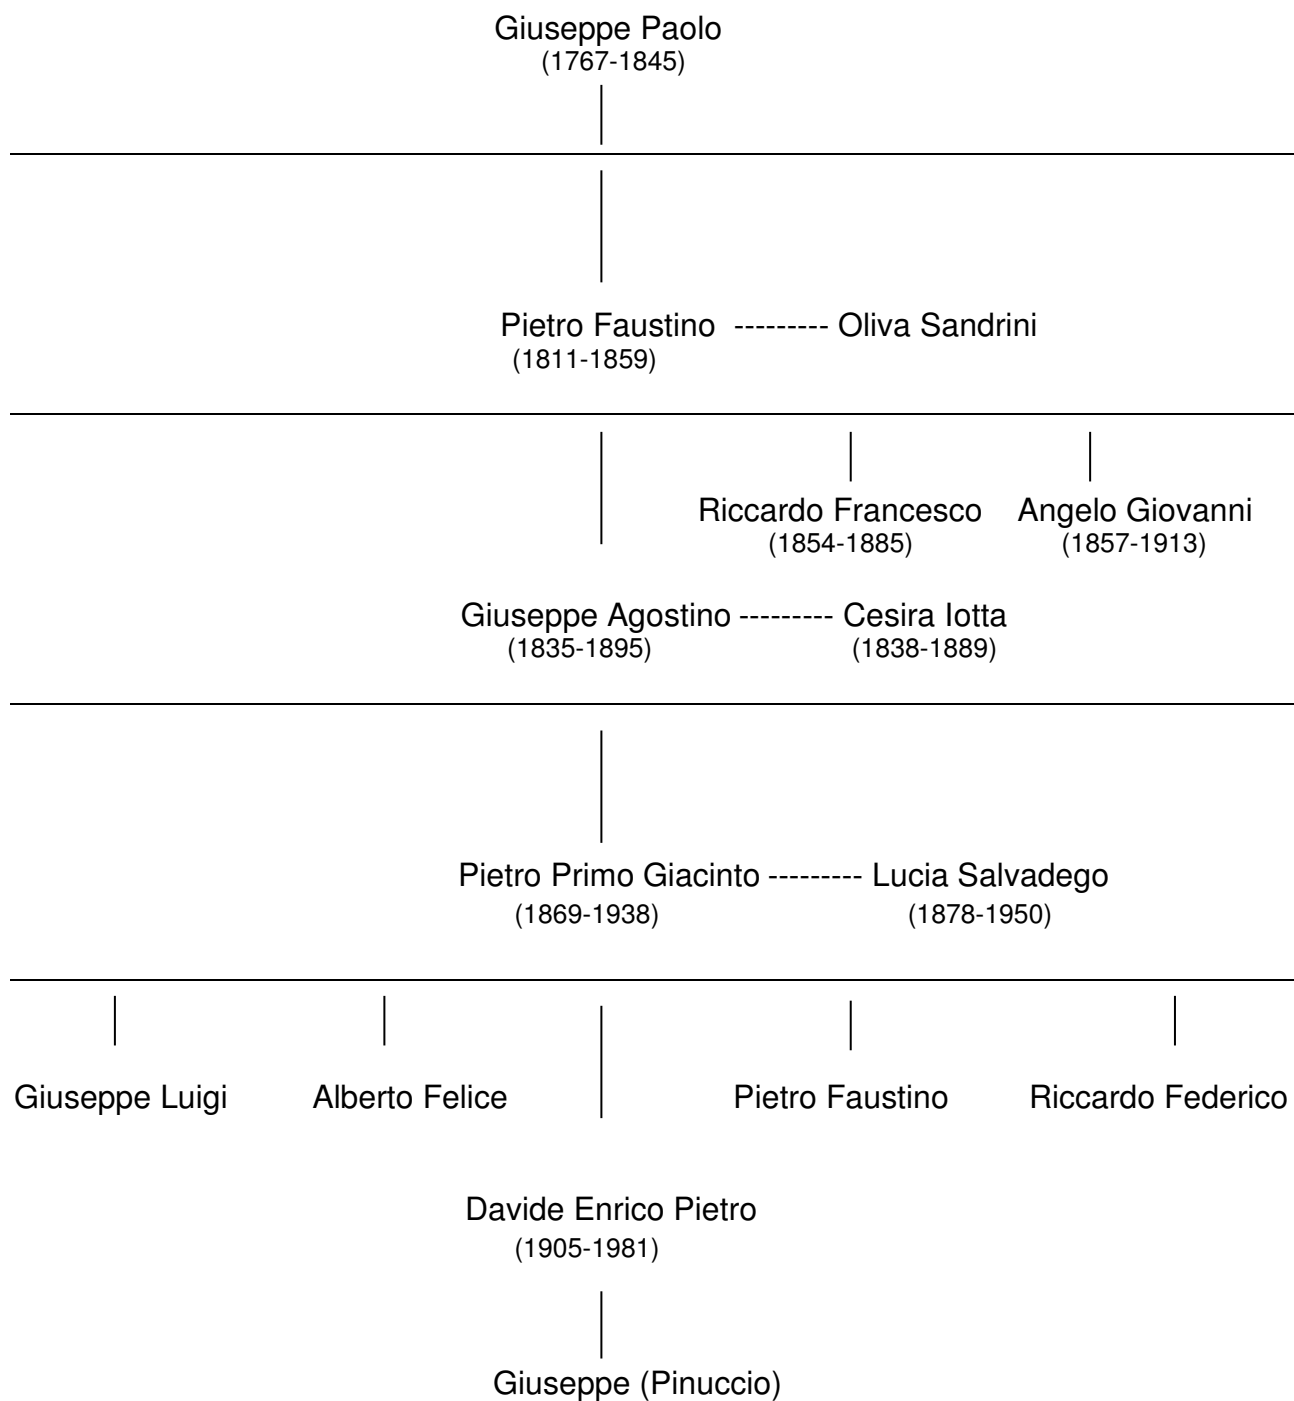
Giuseppe Paolo
(1767-1845)

Pietro Faustino --------- Oliva Sandrini
(1811-1859)

Riccardo Francesco
(1854-1885)

Angelo Giovanni
(1857-1913)

Giuseppe Agostino --------- Cesira Iotta
(1835-1895) (1838-1889)

Pietro Primo Giacinto --------- Lucia Salvadego
(1869-1938) (1878-1950)

Giuseppe Luigi

Alberto Felice

Pietro Faustino

Riccardo Federico

Davide Enrico Pietro
(1905-1981)

Giuseppe (Pinuccio)